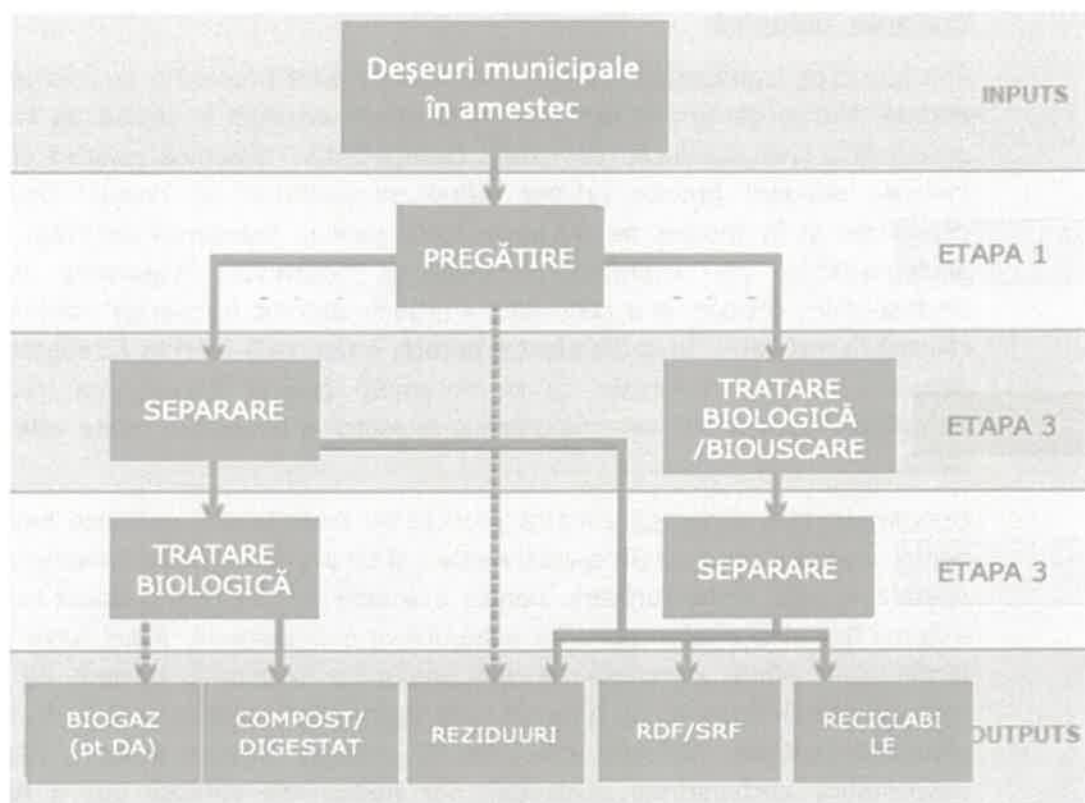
Deşeuri municipale în amestec

INPUTS

PREGĂTIRE

ETAPA 1

SEPARARE

TRATARE BIOLOGICĂ /BIOUSCARE

ETAPA 3

TRATARE BIOLOGICĂ

SEPARARE

ETAPA 3

BIOGAZ (pt DA)

COMPOST/ DIGESTAT

REZIDUURI

RDF/SRF

RECICLABI LE

OUTPUTS